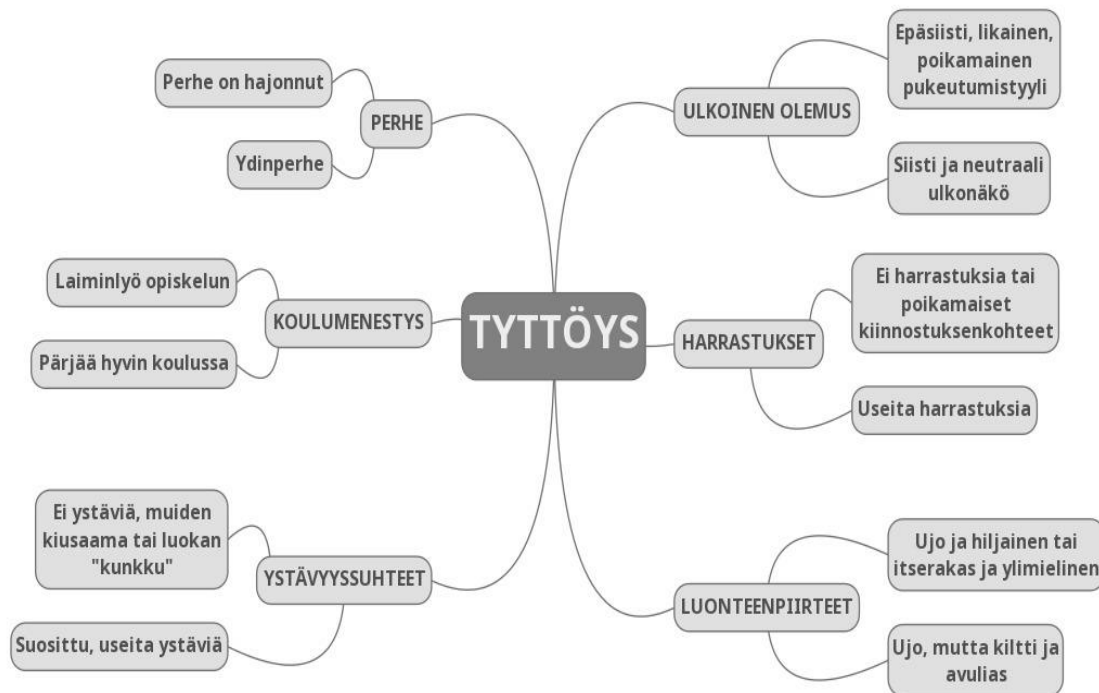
TYTTÖYS

PERHE
Perhe on hajonnut
Ydinperhe

KOULUMENESTYS
Laiminlyö opiskelun
Pärjää hyvin koulussa

YSTÄVYYSSUHTEET
Ei ystäviä, muiden kiusaama tai luokan "kunkku"
Suosittu, useita ystäviä

ULKOINEN OLEMUS
Epäsiisti, likainen, poikamainen pukeutumistyyli
Siisti ja neutraali ulkonäkö

HARRASTUKSET
Ei harrastuksia tai poikamaiset kiinnostuksenkohteet
Useita harrastuksia

LUONTEENPIIRTEET
Ujo ja hiljainen tai itserakas ja ylimielinen
Ujo, mutta kiltti ja avulias